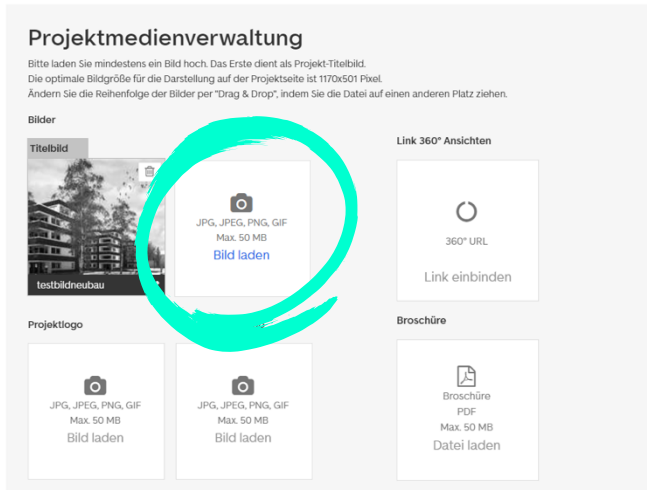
Projektmedienverwaltung

Bitte laden Sie mindestens ein Bild hoch. Das Erste dient als Projekt-Titelbild.
Die optimale Bildgröße für die Darstellung auf der Projektseite ist 1170x501 Pixel.
Ändern Sie die Reihenfolge der Bilder per "Drag & Drop", indem Sie die Datei auf einen anderen Platz ziehen.

Bilder

Titelbild

testbildneubau

JPG, JPEG, PNG, GIF
Max. 50 MB
Bild laden

Link 360° Ansichten

360° URL
Link einbinden

Projektlogo

JPG, JPEG, PNG, GIF
Max. 50 MB
Bild laden

JPG, JPEG, PNG, GIF
Max. 50 MB
Bild laden

Broschüre

Broschüre
PDF
Max. 50 MB
Datei laden